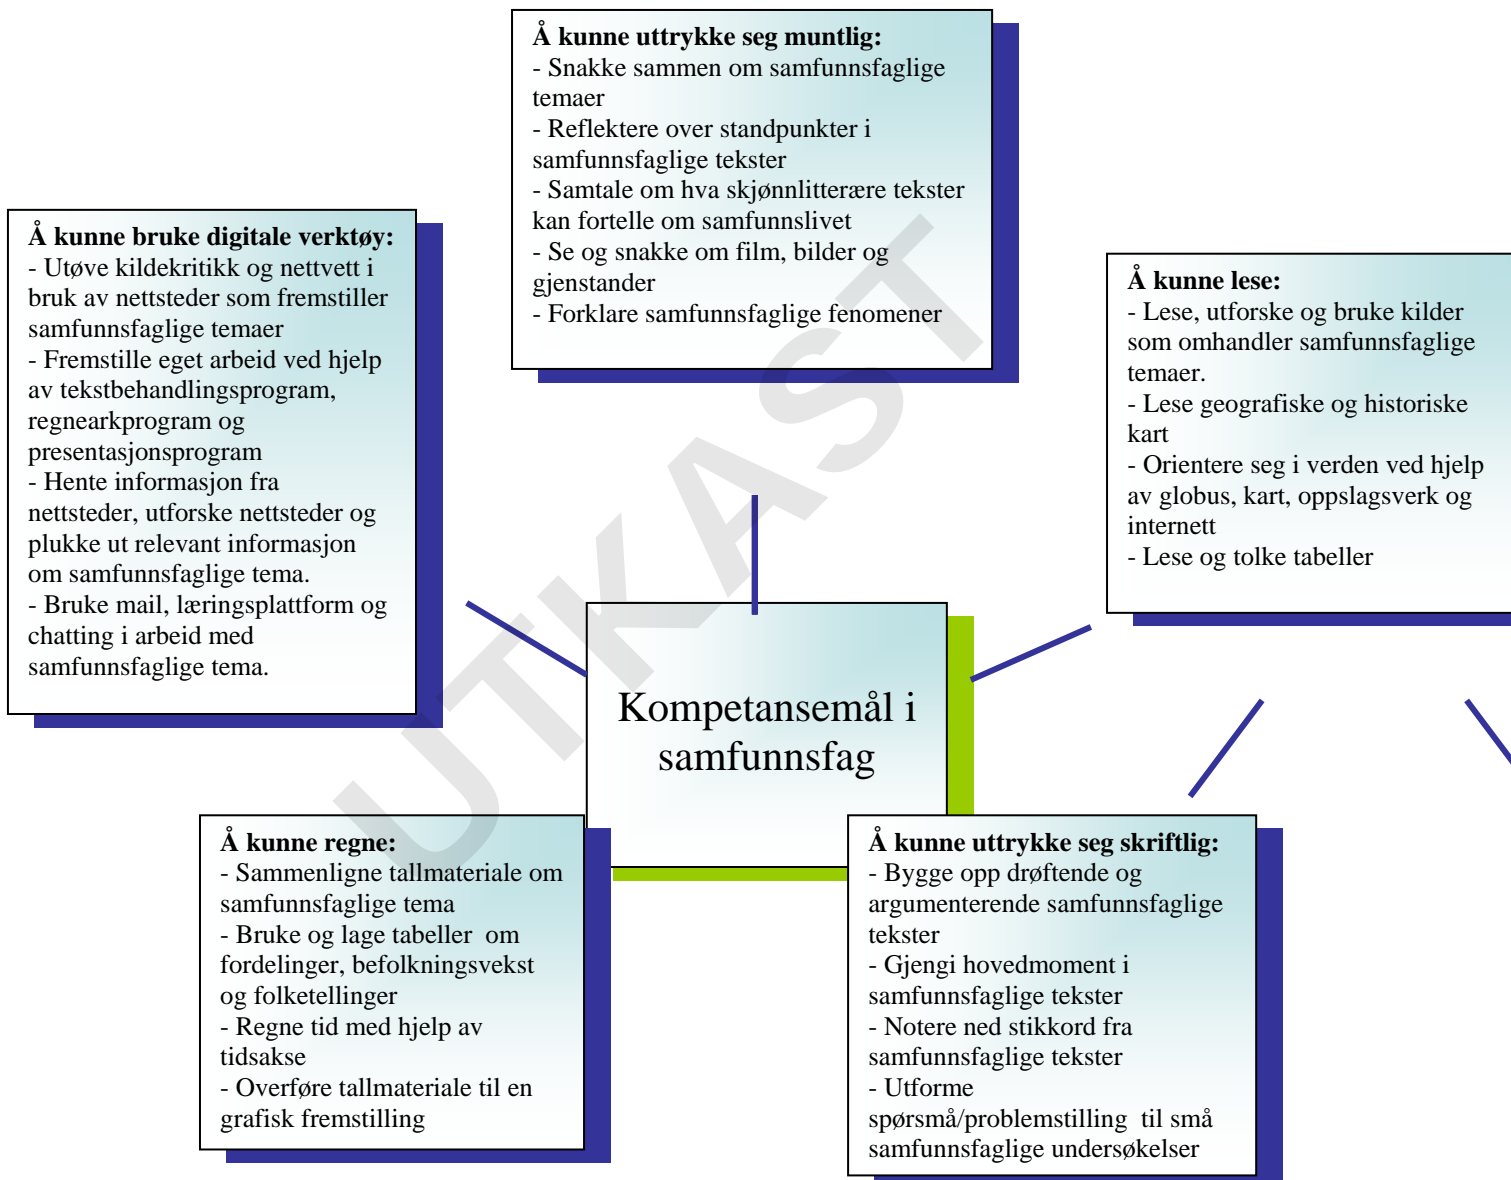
**Å kunne uttrykke seg muntlig:**
- Snakke sammen om samfunnsfaglige temaer
- Reflektere over standpunkter i samfunnsfaglige tekster
- Samtale om hva skjønnlitterære tekster kan fortelle om samfunnslivet
- Se og snakke om film, bilder og gjenstander
- Forklare samfunnsfaglige fenomener

**Å kunne bruke digitale verktøy:**
- Utøve kildekritikk og nettvett i bruk av nettsteder som fremstiller samfunnsfaglige temaer
- Fremstille eget arbeid ved hjelp av tekstbehandlingsprogram, regnearkprogram og presentasjonsprogram
- Hente informasjon fra nettsteder, utforske nettsteder og plukke ut relevant informasjon om samfunnsfaglige tema.
- Bruke mail, læringsplattform og chatting i arbeid med samfunnsfaglige tema.

**Å kunne lese:**
- Lese, utforske og bruke kilder som omhandler samfunnsfaglige temaer.
- Lese geografiske og historiske kart
- Orientere seg i verden ved hjelp av globus, kart, oppslagsverk og internett
- Lese og tolke tabeller

UTKAST

Kompetansemål i samfunnsfag

**Å kunne regne:**
- Sammenligne tallmateriale om samfunnsfaglige tema
- Bruke og lage tabeller om fordelinger, befolkningsvekst og folketellinger
- Regne tid med hjelp av tidsakse
- Overføre tallmateriale til en grafisk fremstilling

**Å kunne uttrykke seg skriftlig:**
- Bygge opp drøftende og argumenterende samfunnsfaglige tekster
- Gjengi hovedmoment i samfunnsfaglige tekster
- Notere ned stikkord fra samfunnsfaglige tekster
- Utforme spørsmå/problemstilling til små samfunnsfaglige undersøkelser